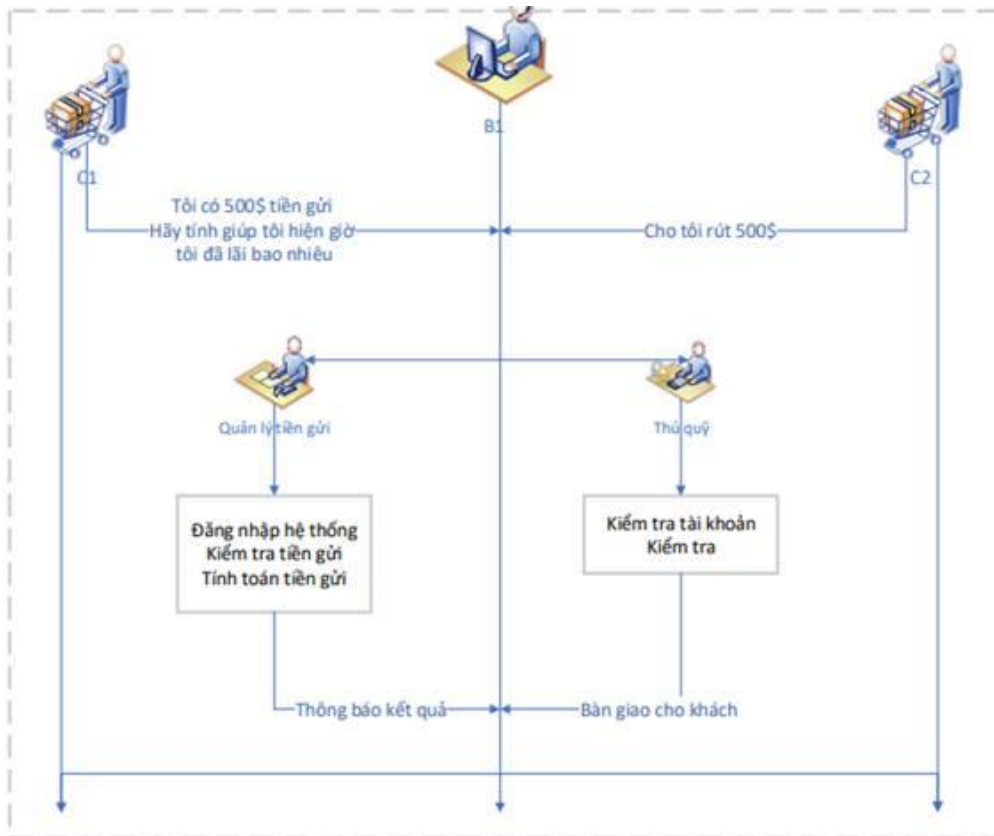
B1

C1

C2

Tôi có 500$ tiền gửi
Hãy tính giúp tôi hiện giờ
tôi đã lãi bao nhiêu

Cho tôi rút 500$

Quản lý tiền gửi

Thủ quỹ

Đăng nhập hệ thống
Kiểm tra tiền gửi
Tính toán tiền gửi

Kiểm tra tài khoản
Kiểm tra

Thông báo kết quả

Bàn giao cho khách